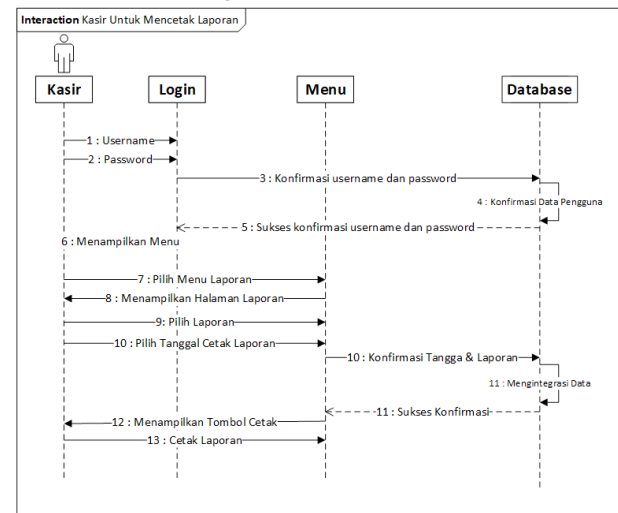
Interaction Kasir Untuk Mencetak Laporan

Kasir

Login

Menu

Database

1 : Username

2 : Password

3 : Konfirmasi username dan password

4 : Konfirmasi Data Pengguna

5 : Sukses konfirmasi username dan password

6 : Menampilkan Menu

7 : Pilih Menu Laporan

8 : Menampilkan Halaman Laporan

9: Pilih Laporan

10 : Pilih Tanggal Cetak Laporan

10 : Konfirmasi Tangga & Laporan

11 : Mengintegrasi Data

11 : Sukses Konfirmasi

12 : Menampilkan Tombol Cetak

13 : Cetak Laporan